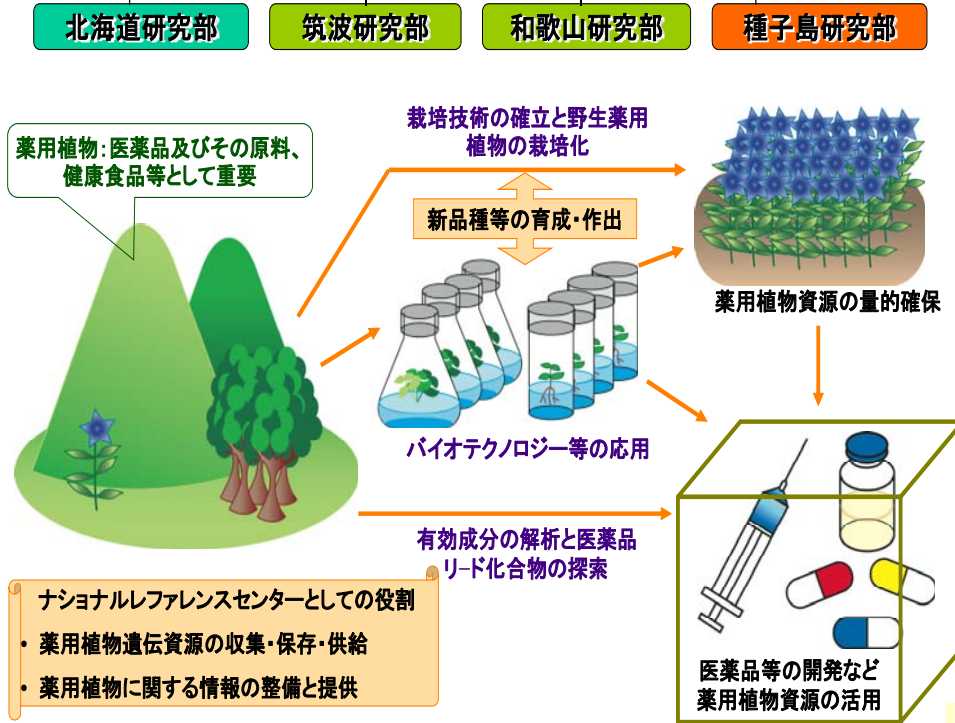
北海道研究部

筑波研究部

和歌山研究部

種子島研究部

薬用植物：医薬品及びその原料、健康食品等として重要

栽培技術の確立と野生薬用植物の栽培化

新品種等の育成・作出

バイオテクノロジー等の応用

薬用植物資源の量的確保

有効成分の解析と医薬品リード化合物の探索

ナショナルレファレンスセンターとしての役割

• 薬用植物遺伝資源の収集・保存・供給

• 薬用植物に関する情報の整備と提供

医薬品等の開発など薬用植物資源の活用